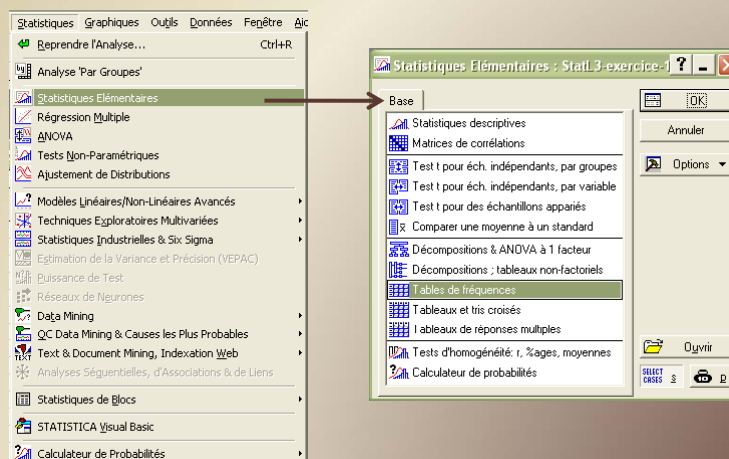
Statistiques Graphiques Outils Données Fenêtre Aid

Reprendre l'Analyse... Ctrl+R

Analyse 'Par Groupes'

Statistiques Elémentaires

Régression Multiple

ANOVA

Tests Non-Paramétriques

Ajustement de Distributions

Modèles Linéaires/Non-Linéaires Avancés

Techniques Exploratoires Multivariées

Statistiques Industrielles & Six Sigma

Estimation de la Variance et Précision (VEPAC)

Puissance de Test

Réseaux de Neurones

Data Mining

QC Data Mining & Causes les Plus Probables

Text & Document Mining, Indexation Web

Analyses Séquentielles, d'Associations & de Liens

Statistiques de Blocs

STATISTICA Visual Basic

Calculateur de Probabilités

Statistiques Elémentaires : StatL3-exercice-1

Base

Statistiques descriptives

Matrices de corrélations

Test t pour éch. indépendants, par groupes

Test t pour éch. indépendants, par variable

Test t pour des échantillons appariés

Comparer une moyenne à un standard

Décompositions & ANOVA à 1 facteur

Décompositions ; tableaux non-factoriels

Tables de fréquences

Tableaux et tris croisés

Tableaux de réponses multiples

Tests d'homogénéité: r, %ages, moyennes

Calculateur de probabilités

OK

Annuler

Options

Ouvrir

SELECT CASES S

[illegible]